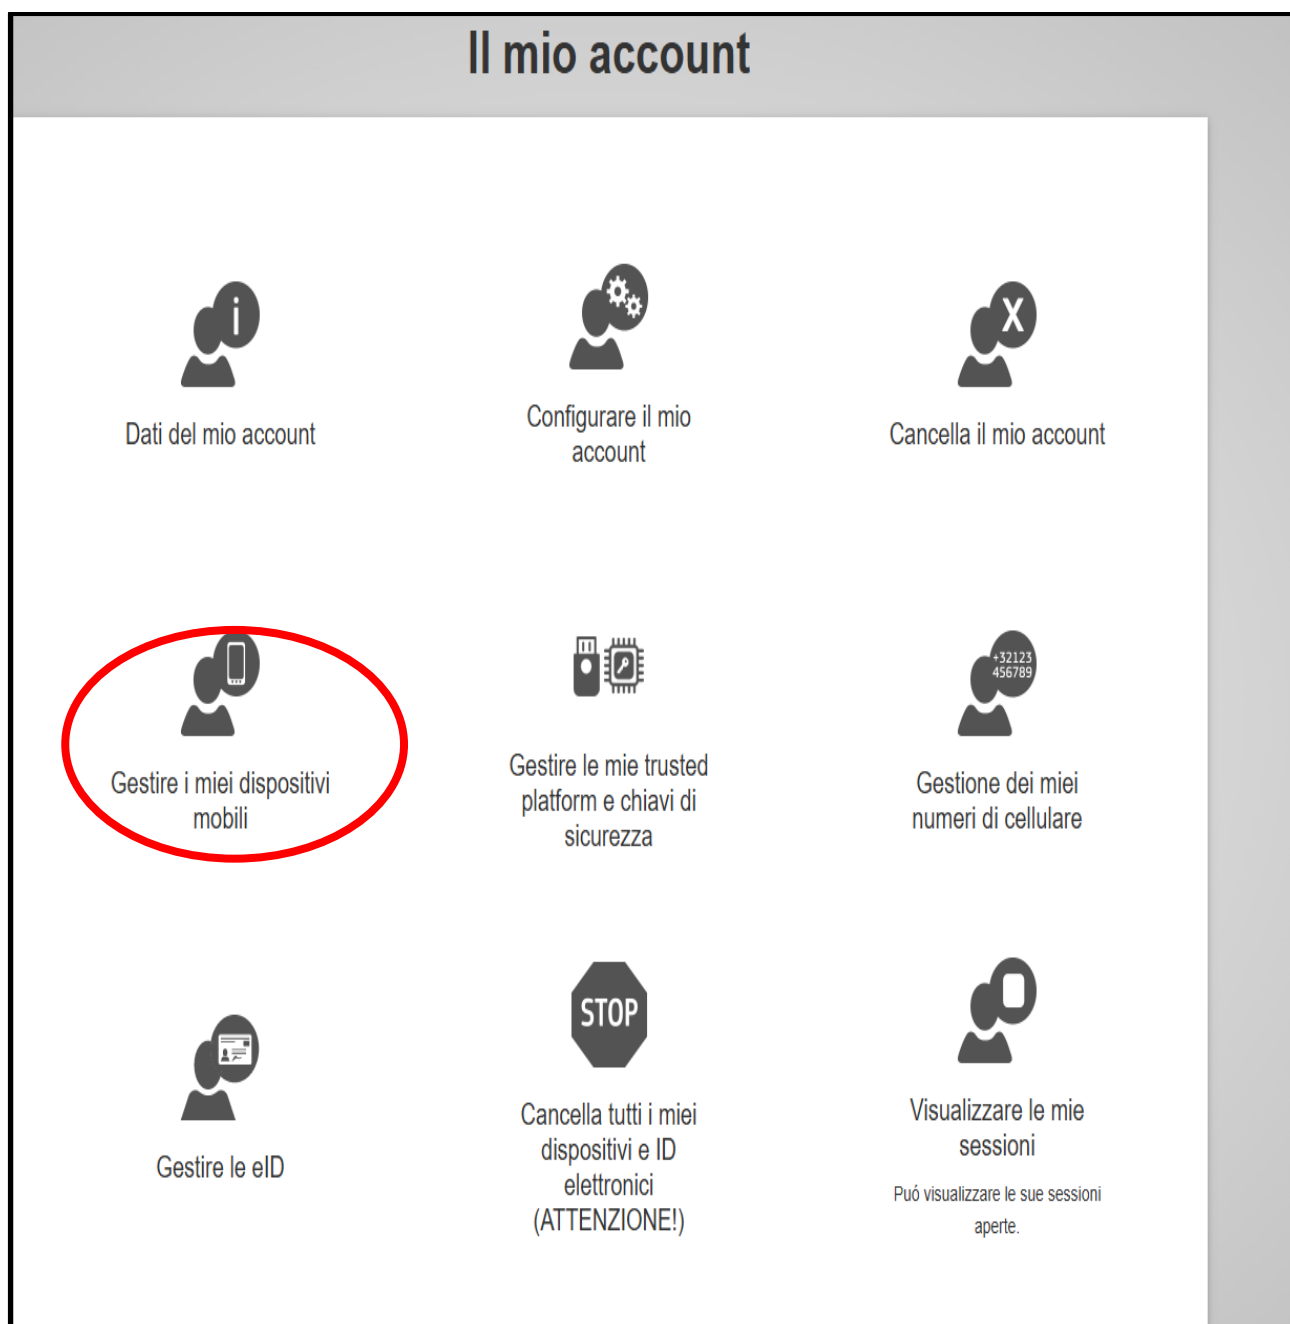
Il mio account

i
Dati del mio account

Configurare il mio account

X
Cancella il mio account

Gestire i miei dispositivi mobili

Gestire le mie trusted platform e chiavi di sicurezza

+32123 456789
Gestione dei miei numeri di cellulare

Gestire le eID

STOP
Cancella tutti i miei dispositivi e ID elettronici (ATTENZIONE!)

Visualizzare le mie sessioni

Puó visualizzare le sue sessioni aperte.